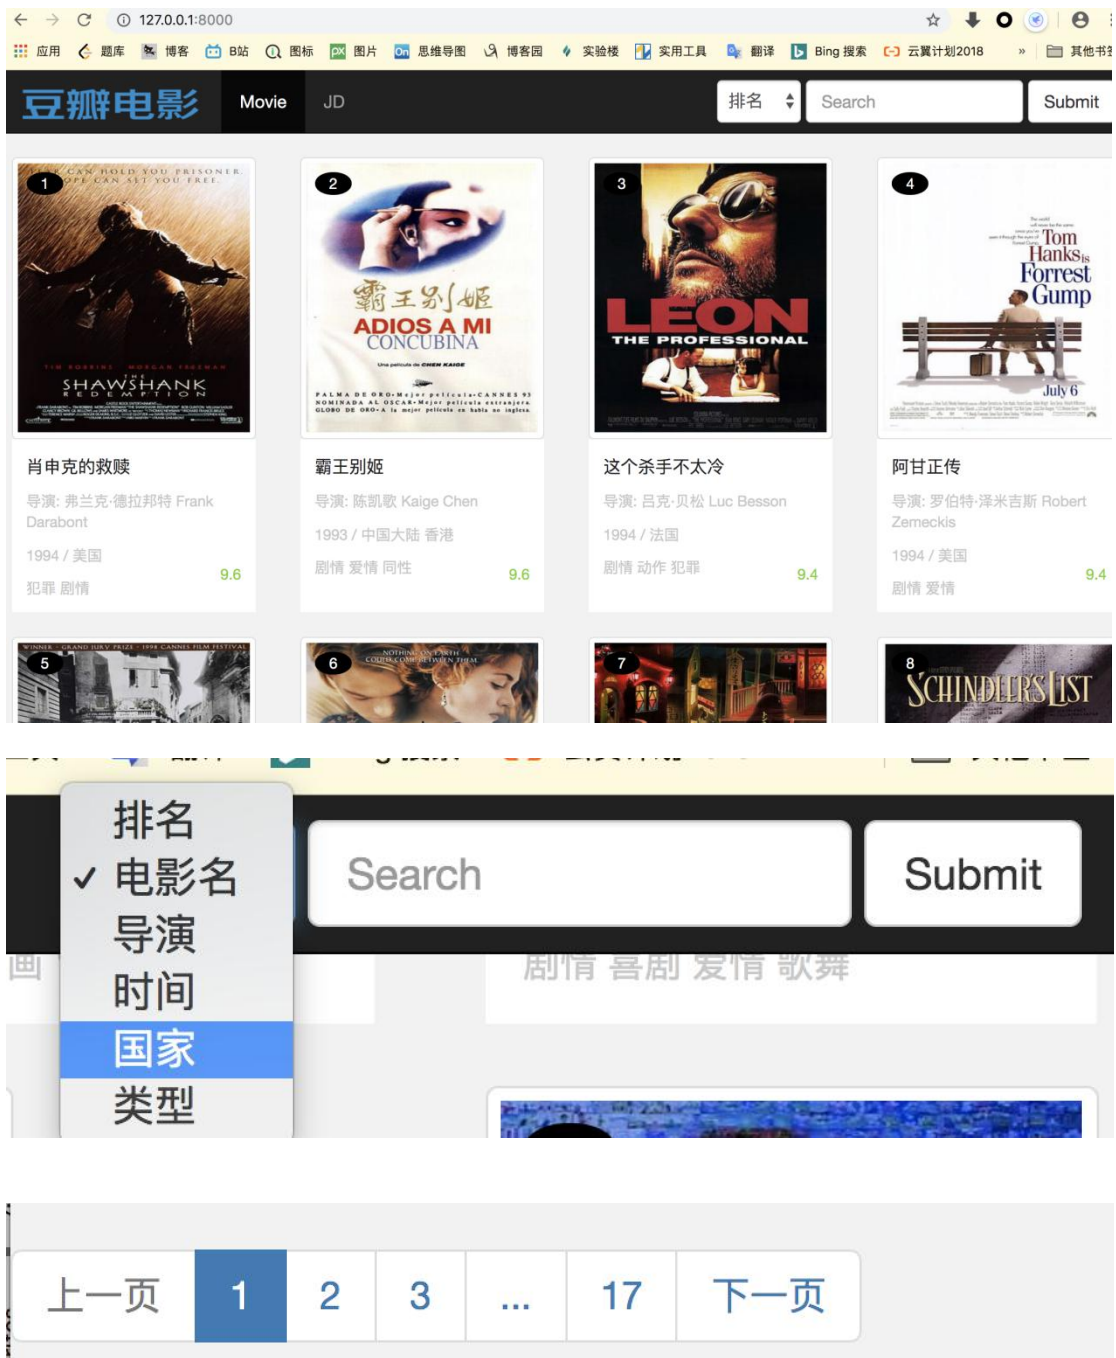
127.0.0.1:8000

应用 题库 博客 B站 图标 图片 思维导图 博客园 实验楼 实用工具 翻译 Bing 搜索 云翼计划2018 » 其他书签

豆瓣电影 Movie JD 排名 Search Submit

1
FEAR CAN HOLD YOU PRISONER. HOPE CAN SET YOU FREE.
THE SHAWSHANK REDEMPTION

肖申克的救赎
导演: 弗兰克·德拉邦特 Frank Darabont
1994 / 美国
犯罪 剧情
9.6

2
霸王别姬
ADIOS A MI CONCUBINA

霸王别姬
导演: 陈凯歌 Kaige Chen
1993 / 中国大陆 香港
剧情 爱情 同性
9.6

3
LEON
THE PROFESSIONAL

这个杀手不太冷
导演: 吕克·贝松 Luc Besson
1994 / 法国
剧情 动作 犯罪
9.4

4
Tom Hanks is Forrest Gump
July 6

阿甘正传
导演: 罗伯特·泽米吉斯 Robert Zemeckis
1994 / 美国
剧情 爱情
9.4

5
6
NOTHING ON EARTH COULD COME BETWEEN THEM
7
8
SCHINDLER'S LIST

排名
✓ 电影名
导演
时间
国家
类型

Search Submit

剧情 喜剧 爱情 歌舞

上一页 1 2 3 ... 17 下一页